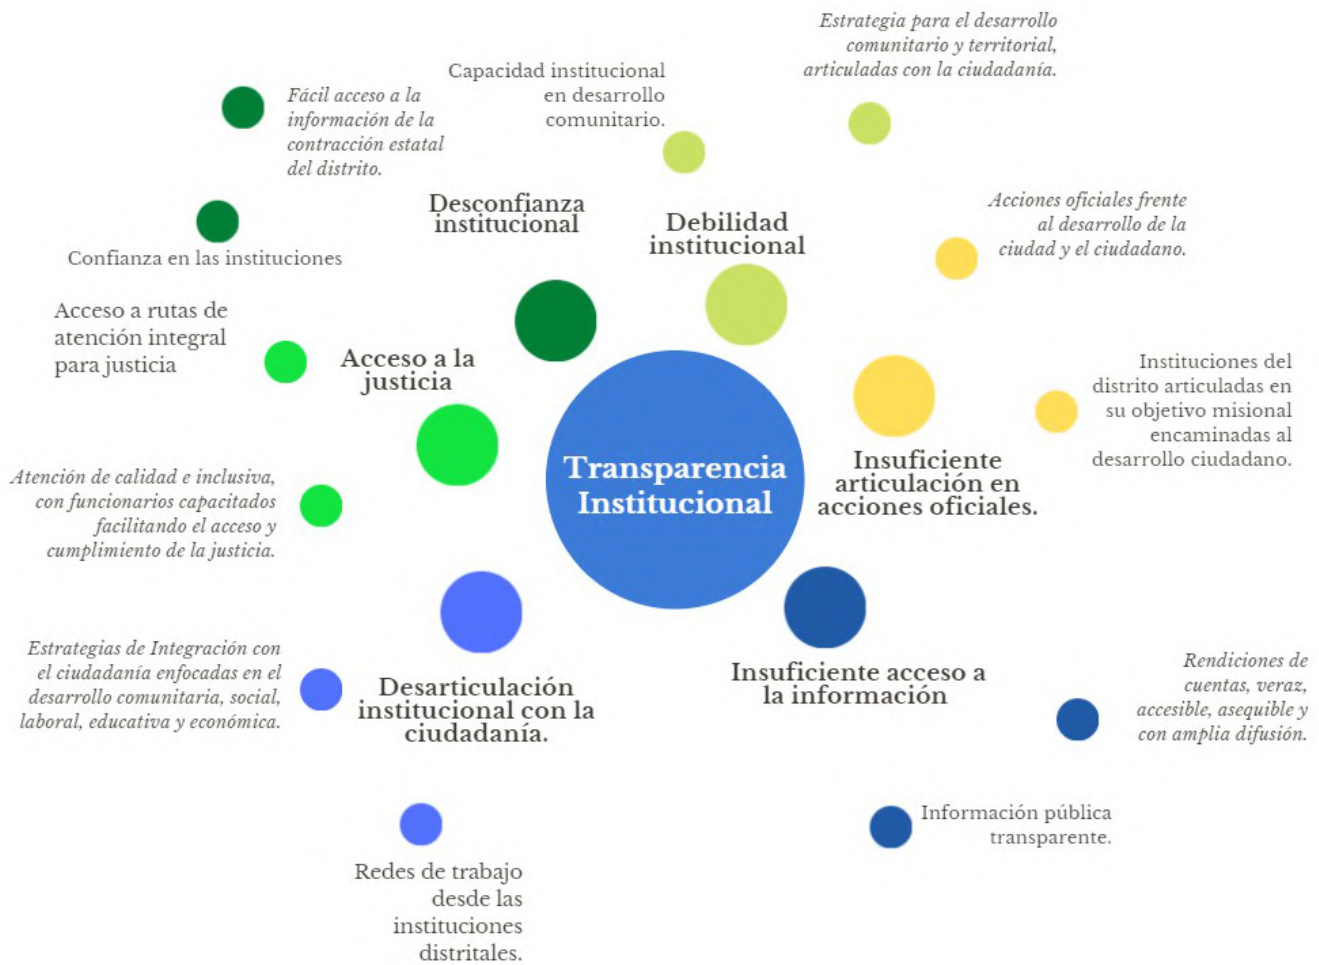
Estrategia para el desarrollo comunitario y territorial, articuladas con la ciudadanía.

Capacidad institucional en desarrollo comunitario.

Fácil acceso a la información de la contracción estatal del distrito.

Desconfianza institucional

Debilidad institucional

Acciones oficiales frente al desarrollo de la ciudad y el ciudadano.

Confianza en las instituciones

Acceso a rutas de atención integral para justicia

Acceso a la justicia

Instituciones del distrito articuladas en su objetivo misional encaminadas al desarrollo ciudadano.

Transparencia Institucional

Insuficiente articulación en acciones oficiales.

Atención de calidad e inclusiva, con funcionarios capacitados facilitando el acceso y cumplimiento de la justicia.

Estrategias de Integración con el ciudadanía enfocadas en el desarrollo comunitario, social, laboral, educativa y económica.

Desarticulación institucional con la ciudadanía.

Insuficiente acceso a la información

Rendiciones de cuentas, veraz, accesible, asequible y con amplia difusión.

Información pública transparente.

Redes de trabajo desde las instituciones distritales.